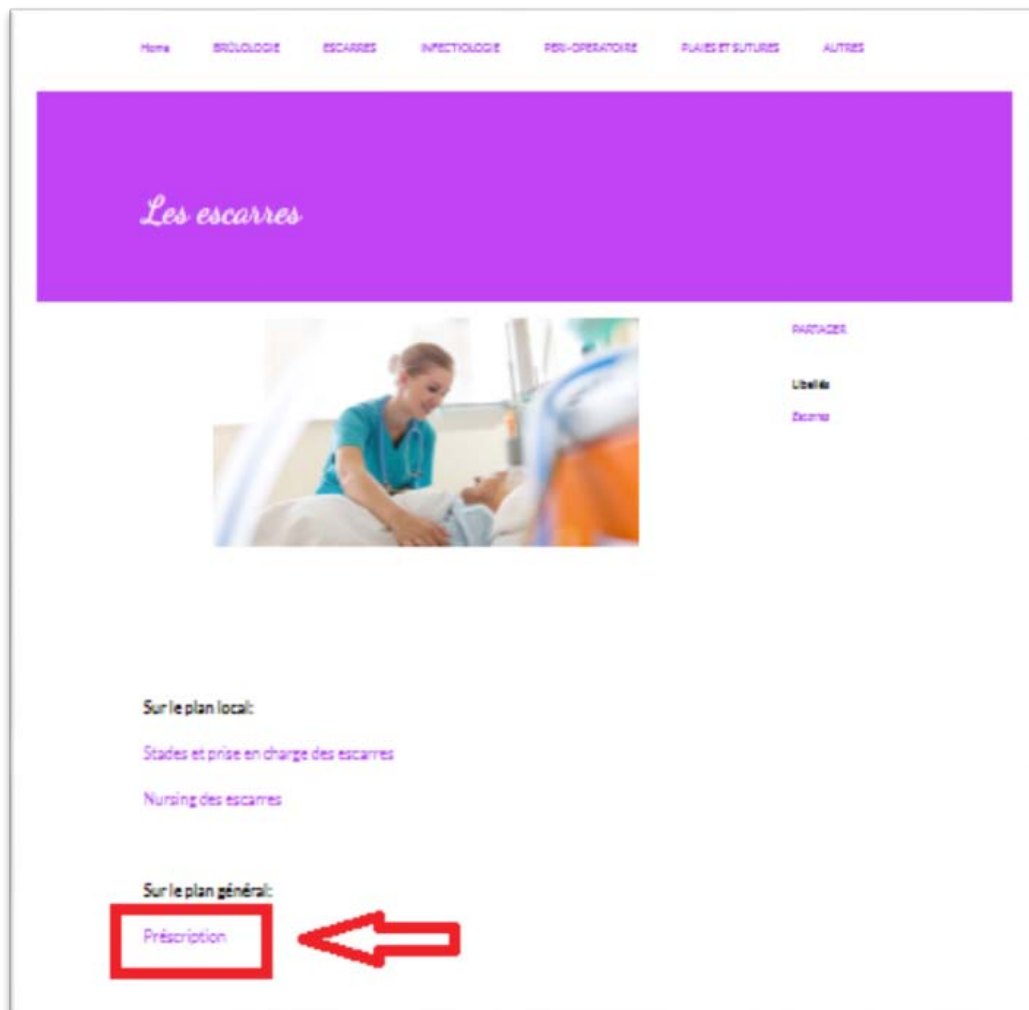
Home BRÛLOLOGIE ESCARRES INFECTIOLOGIE PERI-OPERATOIRE PLAIES ET SUTURES AUTRES

Les escarres

PARTAGER

Libellés

Escarres

Sur le plan local:

Stades et prise en charge des escarres

Nursing des escarres

Sur le plan général:

Préscription